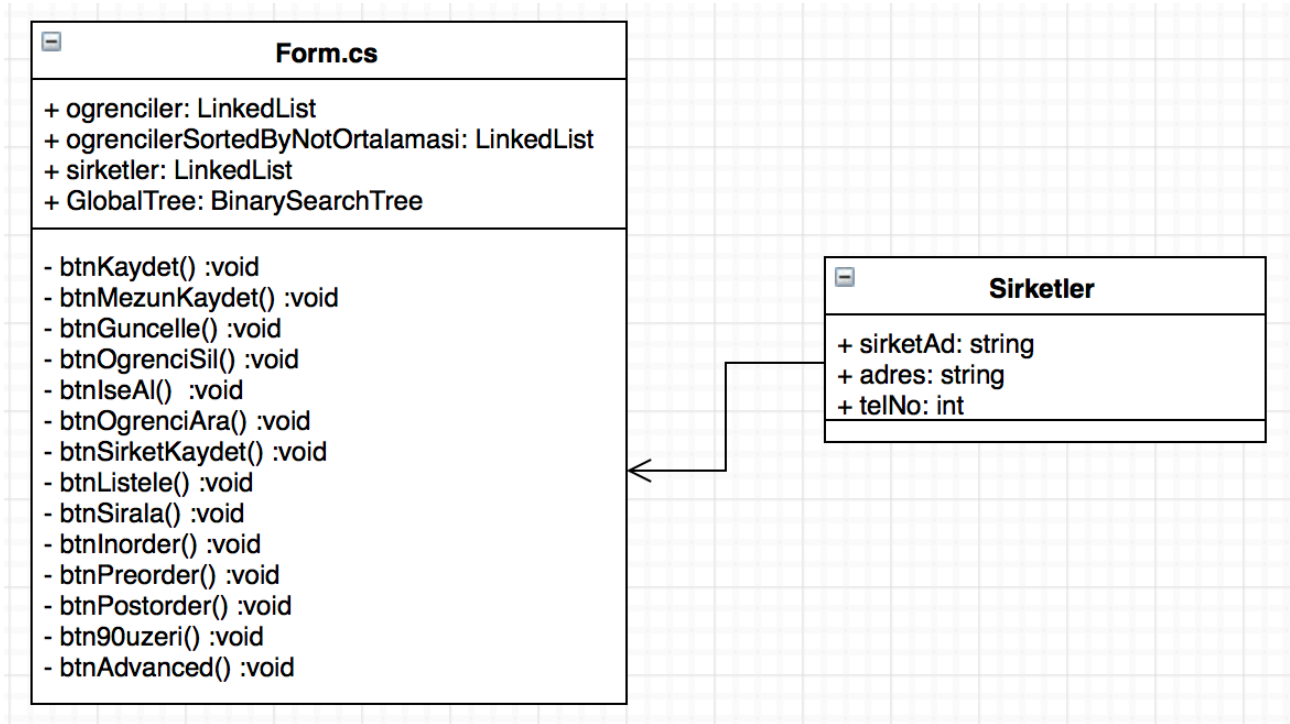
Form.cs

+ ogrenciler: LinkedList
+ ogrencilerSortedByNotOrtalamasi: LinkedList
+ sirketler: LinkedList
+ GlobalTree: BinarySearchTree

- btnKaydet() :void
- btnMezunKaydet() :void
- btnGuncelle() :void
- btnOgrenciSil() :void
- btnIseAl() :void
- btnOgrenciAra() :void
- btnSirketKaydet() :void
- btnListele() :void
- btnSirala() :void
- btnInorder() :void
- btnPreorder() :void
- btnPostorder() :void
- btn90uzeri() :void
- btnAdvanced() :void

Sirketler

+ sirketAd: string
+ adres: string
+ telNo: int